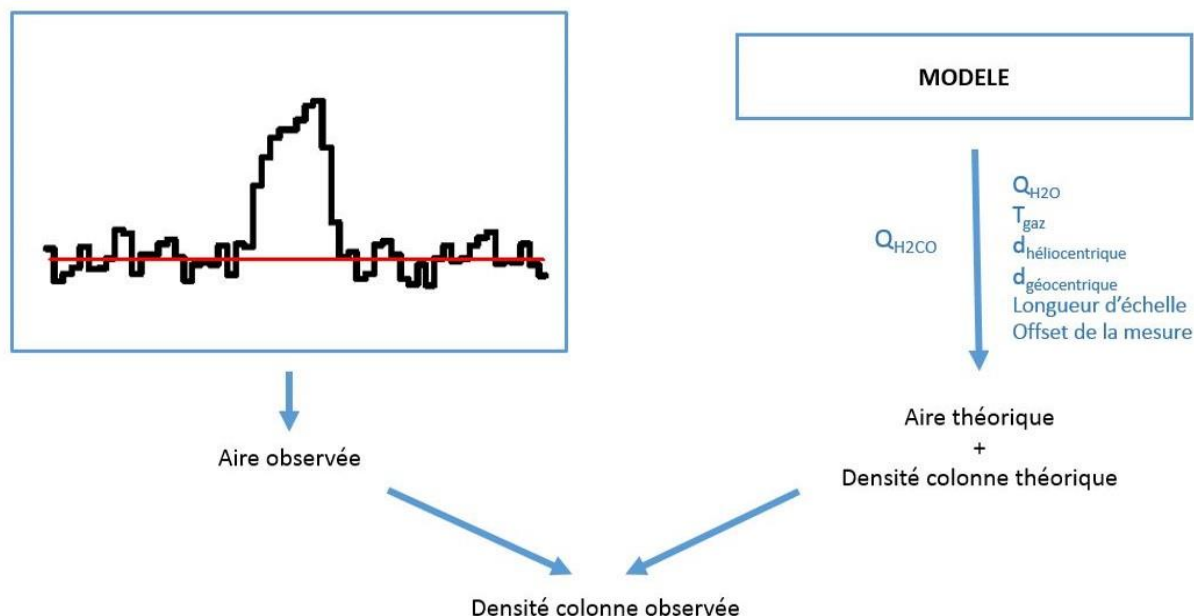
MODELE

$Q_{H2CO}$

$Q_{H2O}$
$T_{gaz}$
$d_{héliocentrique}$
$d_{géocentrique}$
Longueur d'échelle
Offset de la mesure

Aire observée

Aire théorique
+
Densité colonne théorique

Densité colonne observée